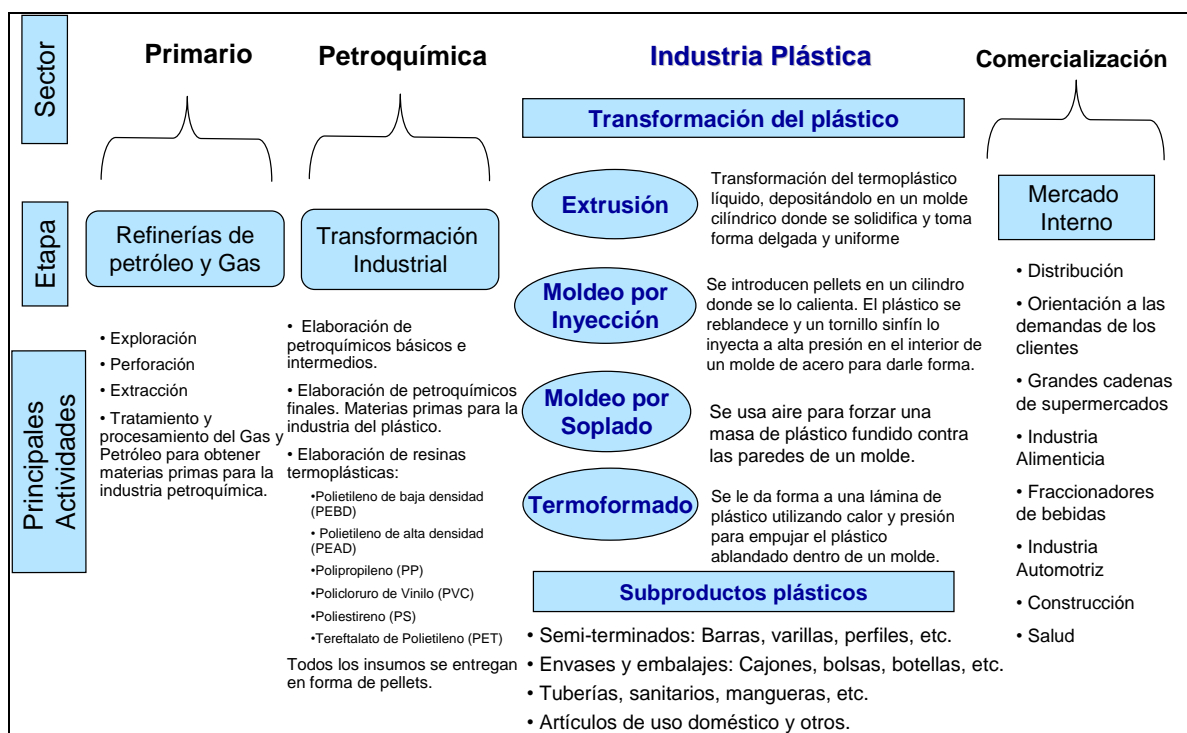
Sector

Primario

Petroquímica

Industria Plástica

Comercialización

Transformación del plástico

Etapa

Refinerías de petróleo y Gas

Transformación Industrial

Extrusión

Transformación del termoplástico líquido, depositándolo en un molde cilíndrico donde se solidifica y toma forma delgada y uniforme

Mercado Interno

Moldeo por Inyección

Se introducen pellets en un cilindro donde se lo calienta. El plástico se reblandece y un tornillo sinfín lo inyecta a alta presión en el interior de un molde de acero para darle forma.

Principales Actividades

• Exploración
• Perforación
• Extracción
• Tratamiento y procesamiento del Gas y Petróleo para obtener materias primas para la industria petroquímica.

• Elaboración de petroquímicos básicos e intermedios.
• Elaboración de petroquímicos finales. Materias primas para la industria del plástico.
• Elaboración de resinas termoplásticas:
•Polietileno de baja densidad (PEBD)
• Polietileno de alta densidad (PEAD)
•Polipropileno (PP)
•Policloruro de Vinilo (PVC)
•Poliestireno (PS)
•Tereftalato de Polietileno (PET)
Todos los insumos se entregan en forma de pellets.

Moldeo por Soplado

Se usa aire para forzar una masa de plástico fundido contra las paredes de un molde.

Termoformado

Se le da forma a una lámina de plástico utilizando calor y presión para empujar el plástico ablandado dentro de un molde.

Subproductos plásticos

• Semi-terminados: Barras, varillas, perfiles, etc.
• Envases y embalajes: Cajones, bolsas, botellas, etc.
• Tuberías, sanitarios, mangueras, etc.
• Artículos de uso doméstico y otros.

• Distribución
• Orientación a las demandas de los clientes
• Grandes cadenas de supermercados
• Industria Alimenticia
• Fraccionadores de bebidas
• Industria Automotriz
• Construcción
• Salud